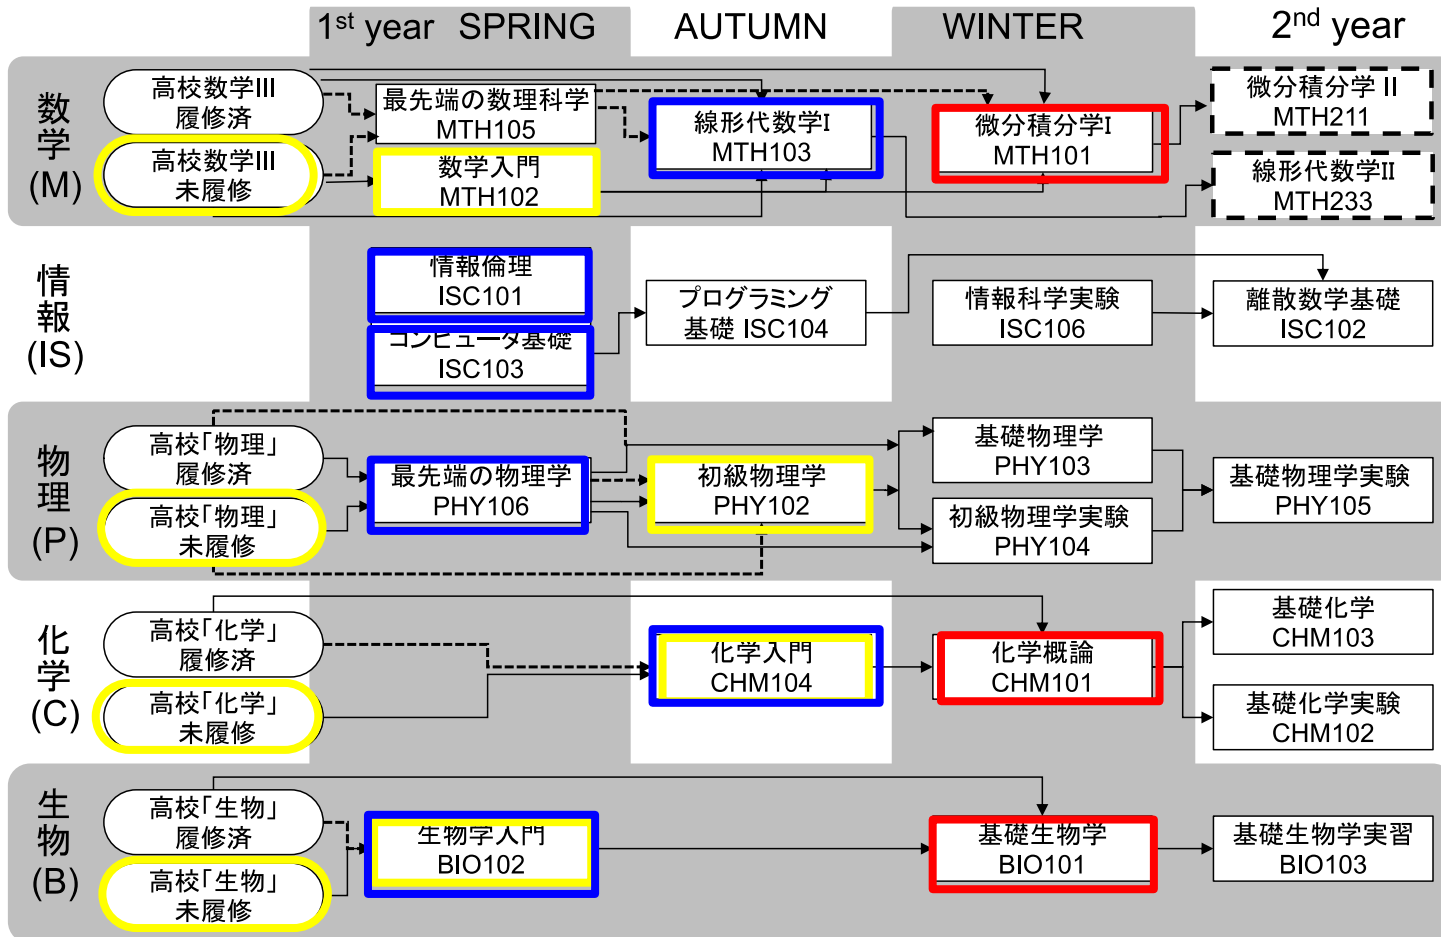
1st year SPRING
AUTUMN
WINTER
2nd year

数学 (M)
高校数学III 履修済
高校数学III 未履修
最先端の数理科学 MTH105
数学入門 MTH102
線形代数学I MTH103
微分積分学I MTH101
微分積分学 II MTH211
線形代数学II MTH233

情報 (IS)
情報倫理 ISC101
コンピュータ基礎 ISC103
プログラミング基礎 ISC104
情報科学実験 ISC106
離散数学基礎 ISC102

物理 (P)
高校「物理」履修済
高校「物理」未履修
最先端の物理学 PHY106
初級物理学 PHY102
基礎物理学 PHY103
初級物理学実験 PHY104
基礎物理学実験 PHY105

化学 (C)
高校「化学」履修済
高校「化学」未履修
化学入門 CHM104
化学概論 CHM101
基礎化学 CHM103
基礎化学実験 CHM102

生物 (B)
高校「生物」履修済
高校「生物」未履修
生物学入門 BIO102
基礎生物学 BIO101
基礎生物学実習 BIO103